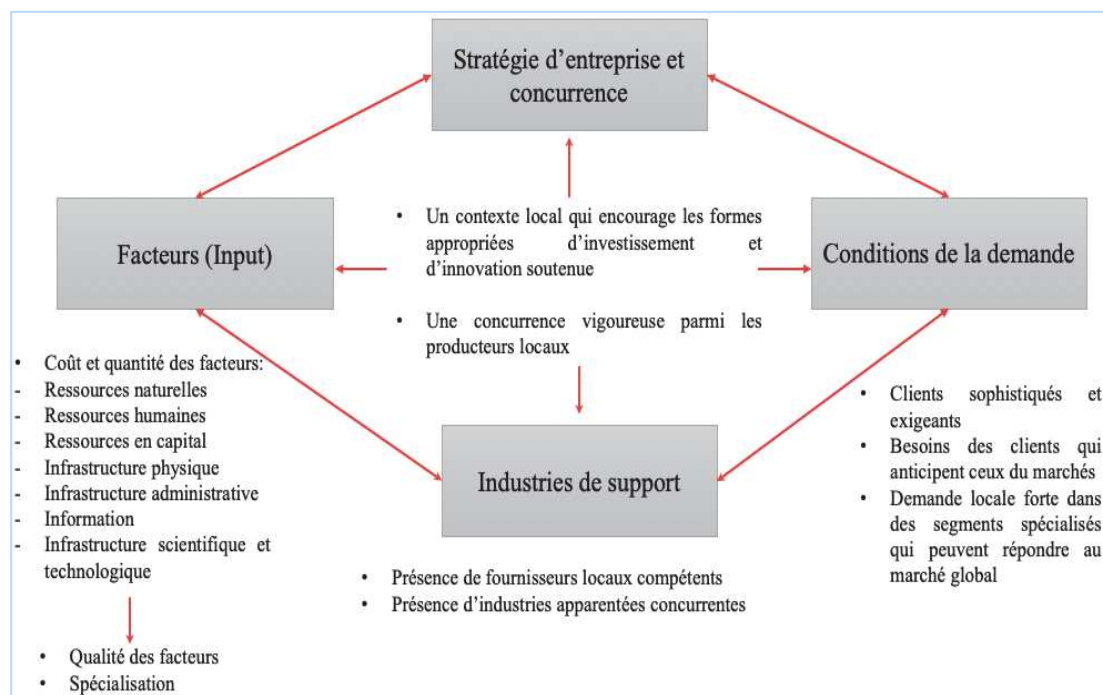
Stratégie d’entreprise et concurrence

Facteurs (Input)

• Un contexte local qui encourage les formes appropriées d’investissement et d’innovation soutenue

• Une concurrence vigoureuse parmi les producteurs locaux

Conditions de la demande

• Coût et quantité des facteurs:
- Ressources naturelles
- Ressources humaines
- Ressources en capital
- Infrastructure physique
- Infrastructure administrative
- Information
- Infrastructure scientifique et technologique

• Qualité des facteurs
• Spécialisation

Industries de support

• Présence de fournisseurs locaux compétents
• Présence d’industries apparentées concurrentes

• Clients sophistiqués et exigeants
• Besoins des clients qui anticipent ceux du marchés
• Demande locale forte dans des segments spécialisés qui peuvent répondre au marché global